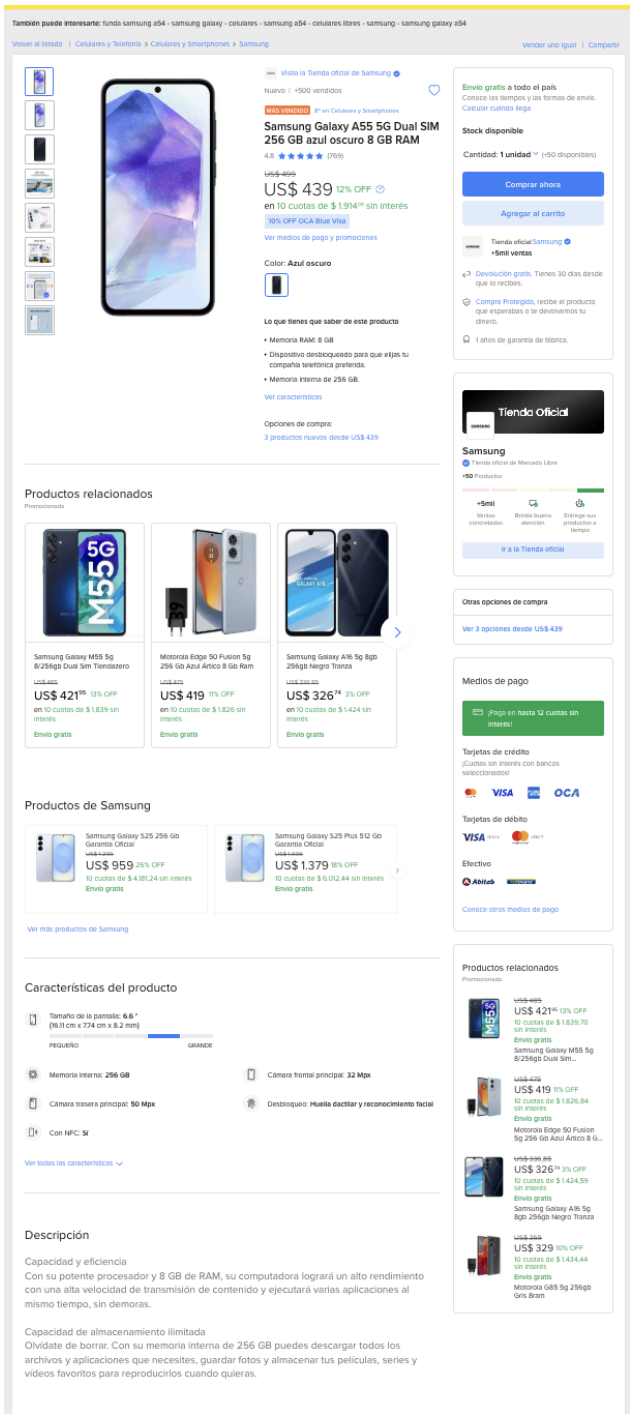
También puede interesarte: funda samsung a54 - samsung galaxy - celulares - samsung a54 - celulares libres - samsung - samsung galaxy a54

Volver al listado | Celulares y Telefonía > Celulares y Smartphones > Samsung

Vender uno igual | Compartir

Visita la Tienda oficial de Samsung

Nuevo | +500 vendidos

MÁS VENDIDO 8° en Celulares y Smartphones

Samsung Galaxy A55 5G Dual SIM 256 GB azul oscuro 8 GB RAM

4.8 (769)

US$ 499
US$ 439 12% OFF

en 10 cuotas de $ 1.914$^{34}$ sin interés

10% OFF OCA Blue Visa

Ver medios de pago y promociones

Color: Azul oscuro

Lo que tienes que saber de este producto

• Memoria RAM: 8 GB
• Dispositivo desbloqueado para que elijas tu compañía telefónica preferida.
• Memoria interna de 256 GB.

Ver características

Opciones de compra:
3 productos nuevos desde US$ 439

Envío gratis a todo el país
Conoce los tiempos y las formas de envío.
Calcular cuándo llega

Stock disponible

Cantidad: 1 unidad (+50 disponibles)

Comprar ahora

Agregar al carrito

Tienda oficial Samsung
+5mil ventas

Devolución gratis. Tienes 30 días desde que lo recibes.

Compra Protegida, recibe el producto que esperabas o te devolvemos tu dinero.

1 años de garantía de fábrica.

Tienda Oficial

SAMSUNG

Samsung
Tienda oficial de Mercado Libre
+50 Productos

+5mil Ventas concretadas
Brinda buena atención
Entrega sus productos a tiempo

Ir a la Tienda oficial

Otras opciones de compra

Ver 3 opciones desde US$ 439

Productos relacionados
Promocionado

Samsung Galaxy M55 5g 8/256gb Dual Sim Tiendazero
US$ 485
US$ 421$^{55}$ 13% OFF
en 10 cuotas de $ 1.839 sin interés
Envío gratis

Motorola Edge 50 Fusion 5g 256 Gb Azul Ártico 8 Gb Ram
US$ 475
US$ 419 11% OFF
en 10 cuotas de $ 1.826 sin interés
Envío gratis

Samsung Galaxy A16 5g 8gb 256gb Negro Tranza
US$ 336,85
US$ 326$^{74}$ 3% OFF
en 10 cuotas de $ 1.424 sin interés
Envío gratis

Medios de pago

¡Paga en hasta 12 cuotas sin interés!

Tarjetas de crédito
¡Cuotas sin interés con bancos seleccionados!

VISA OCA

Tarjetas de débito

VISA

Efectivo

Abitab

Conoce otros medios de pago

Productos de Samsung

Samsung Galaxy S25 256 Gb Garantía Oficial
US$ 1.299
US$ 959 26% OFF
10 cuotas de $ 4.181,24 sin interés
Envío gratis

Samsung Galaxy S25 Plus 512 Gb Garantía Oficial
US$ 1.699
US$ 1.379 18% OFF
10 cuotas de $ 6.012,44 sin interés
Envío gratis

Ver más productos de Samsung

Productos relacionados
Promocionado

US$ 485
US$ 421$^{55}$ 13% OFF
10 cuotas de $ 1.839,70 sin interés
Envío gratis
Samsung Galaxy M55 5g 8/256gb Dual Sim...

US$ 475
US$ 419 11% OFF
10 cuotas de $ 1.826,84 sin interés
Envío gratis
Motorola Edge 50 Fusion 5g 256 Gb Azul Ártico 8 G...

US$ 336,85
US$ 326$^{74}$ 3% OFF
10 cuotas de $ 1.424,59 sin interés
Envío gratis
Samsung Galaxy A16 5g 8gb 256gb Negro Tranza

US$ 359
US$ 329 10% OFF
10 cuotas de $ 1.434,44 sin interés
Envío gratis
Motorola G85 5g 256gb Gris 8ram

Características del producto

Tamaño de la pantalla: 6.6 "
(16.11 cm x 7.74 cm x 8.2 mm)
PEQUEÑO GRANDE

Memoria interna: 256 GB
Cámara frontal principal: 32 Mpx
Cámara trasera principal: 50 Mpx
Desbloqueo: Huella dactilar y reconocimiento facial
Con NFC: Sí

Ver todas las características

Descripción

Capacidad y eficiencia
Con su potente procesador y 8 GB de RAM, su computadora logrará un alto rendimiento con una alta velocidad de transmisión de contenido y ejecutará varias aplicaciones al mismo tiempo, sin demoras.

Capacidad de almacenamiento ilimitada
Olvídate de borrar. Con su memoria interna de 256 GB puedes descargar todos los archivos y aplicaciones que necesites, guardar fotos y almacenar tus películas, series y videos favoritos para reproducirlos cuando quieras.